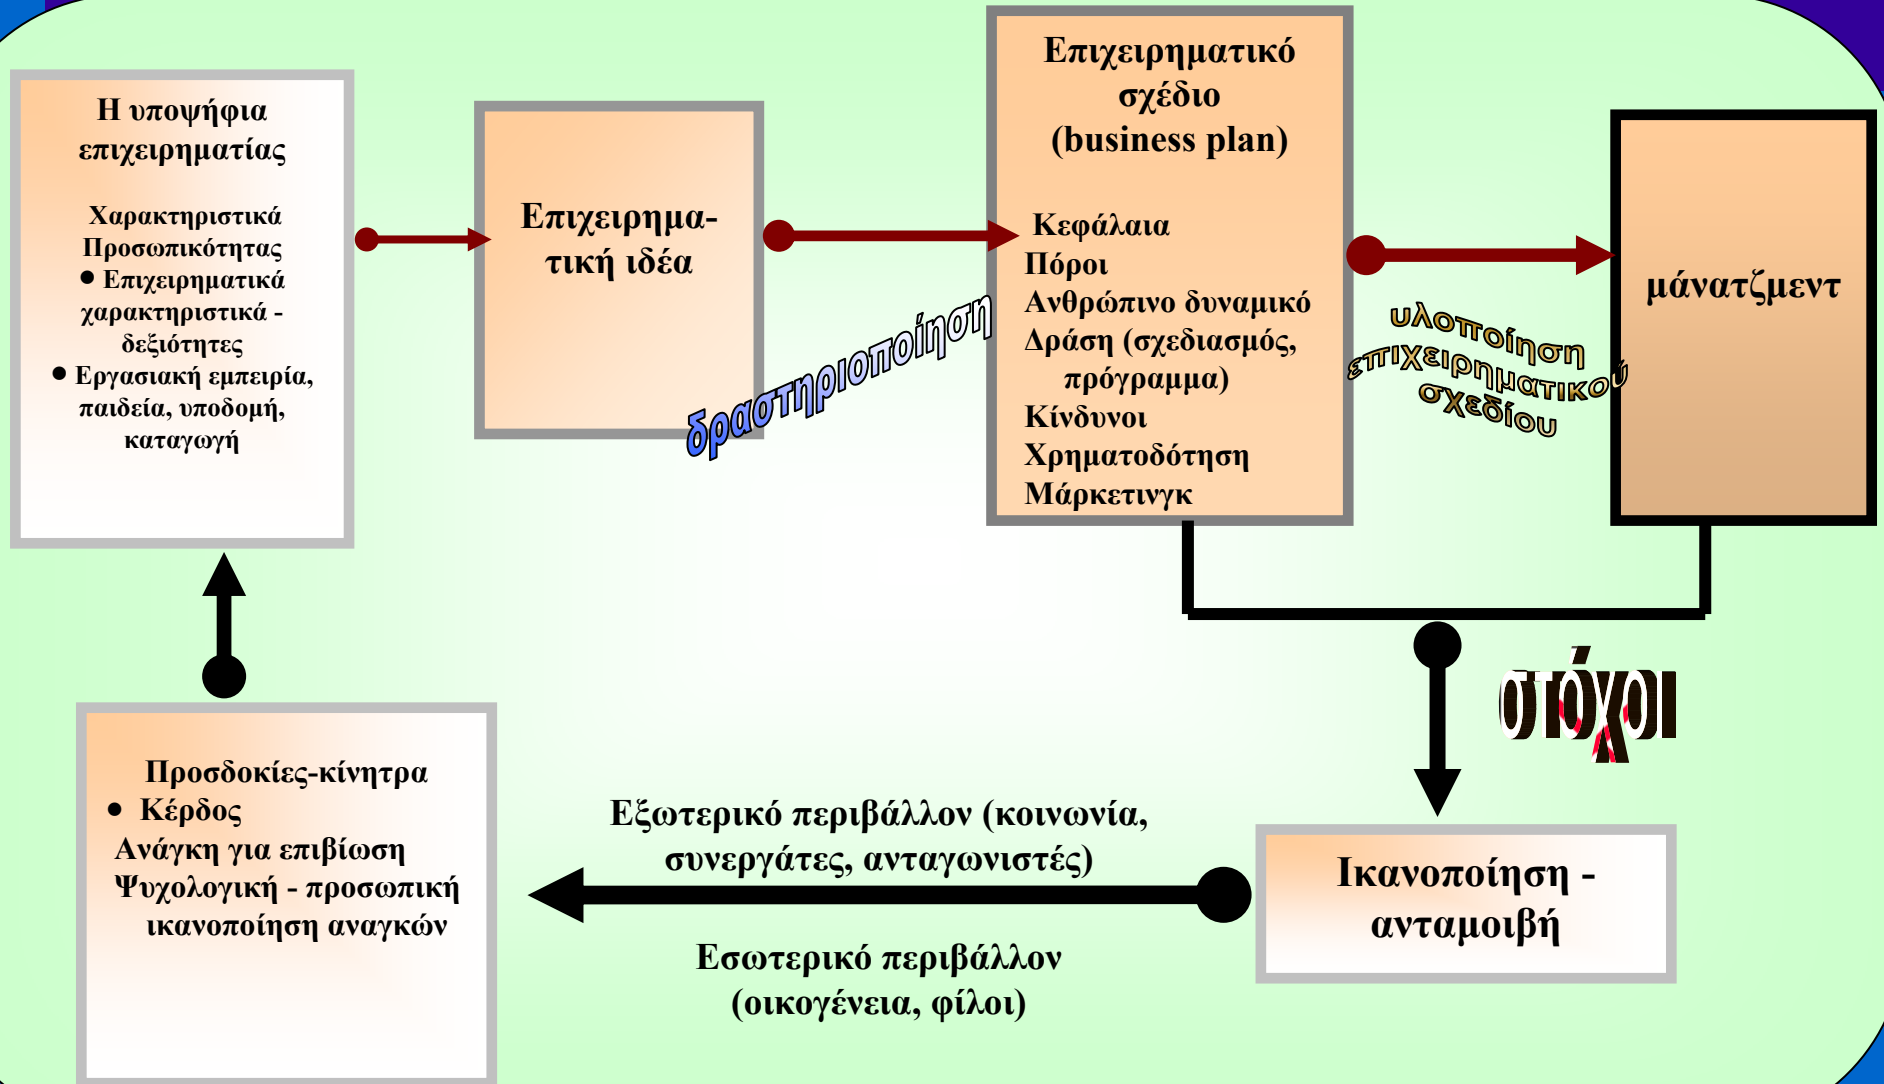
Η υποψήφια επιχειρηματίας

Χαρακτηριστικά Προσωπικότητας
• Επιχειρηματικά χαρακτηριστικά - δεξιότητες
• Εργασιακή εμπειρία, παιδεία, υποδομή, καταγωγή

Επιχειρηματική ιδέα

δραστηριοποίηση

Επιχειρηματικό σχέδιο (business plan)

Κεφάλαια
Πόροι
Ανθρώπινο δυναμικό
Δράση (σχεδιασμός, πρόγραμμα)
Κίνδυνοι
Χρηματοδότηση
Μάρκετινγκ

υλοποίηση επιχειρηματικού σχεδίου

μάνατζμεντ

στόχοι

Προσδοκίες-κίνητρα
• Κέρδος
Ανάγκη για επιβίωση
Ψυχολογική - προσωπική ικανοποίηση αναγκών

Εξωτερικό περιβάλλον (κοινωνία, συνεργάτες, ανταγωνιστές)

Εσωτερικό περιβάλλον (οικογένεια, φίλοι)

Ικανοποίηση - ανταμοιβή